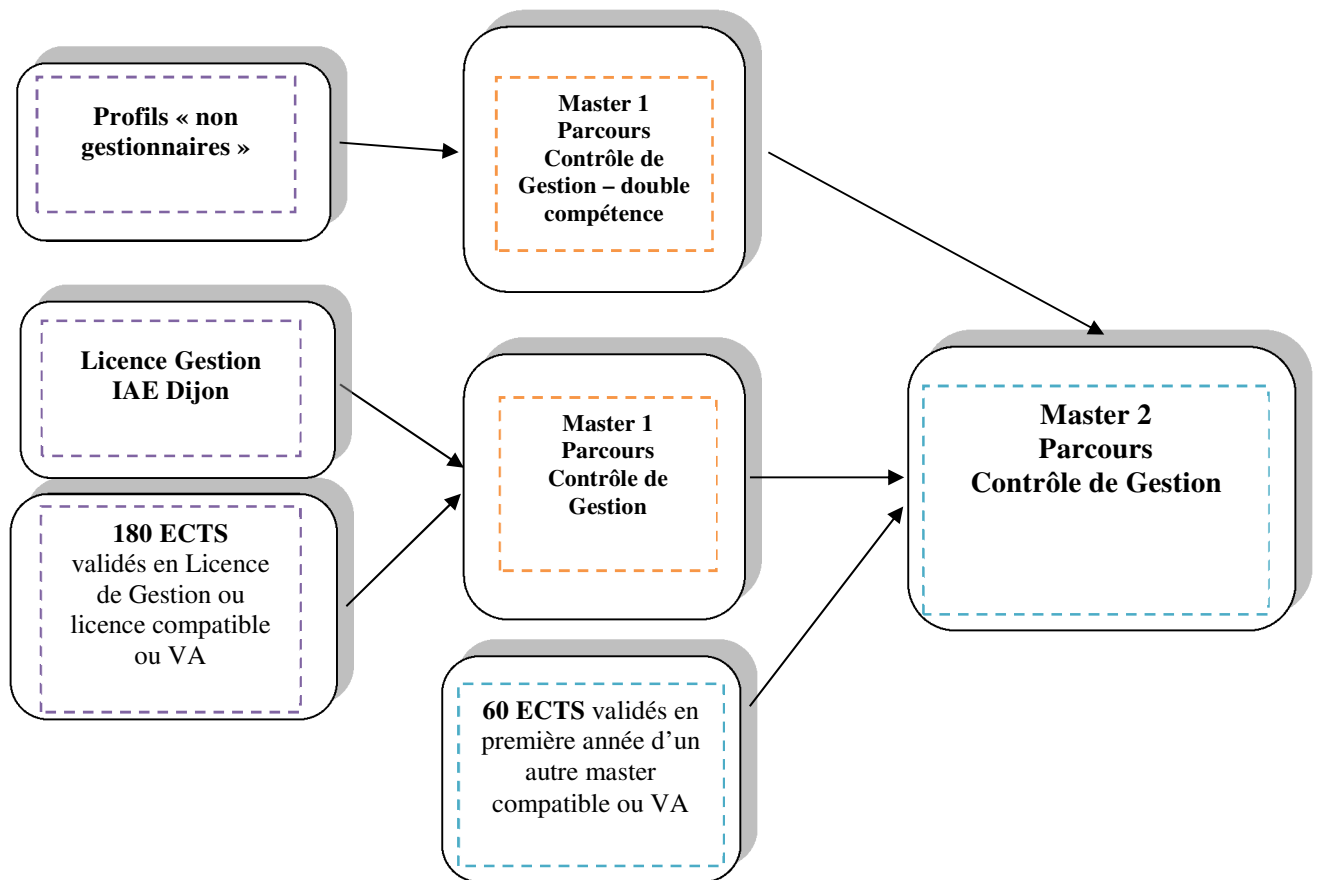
Profils « non gestionnaires »

Master 1 Parcours Contrôle de Gestion – double compétence

Licence Gestion IAE Dijon

180 ECTS validés en Licence de Gestion ou licence compatible ou VA

Master 1 Parcours Contrôle de Gestion

Master 2 Parcours Contrôle de Gestion

60 ECTS validés en première année d'un autre master compatible ou VA